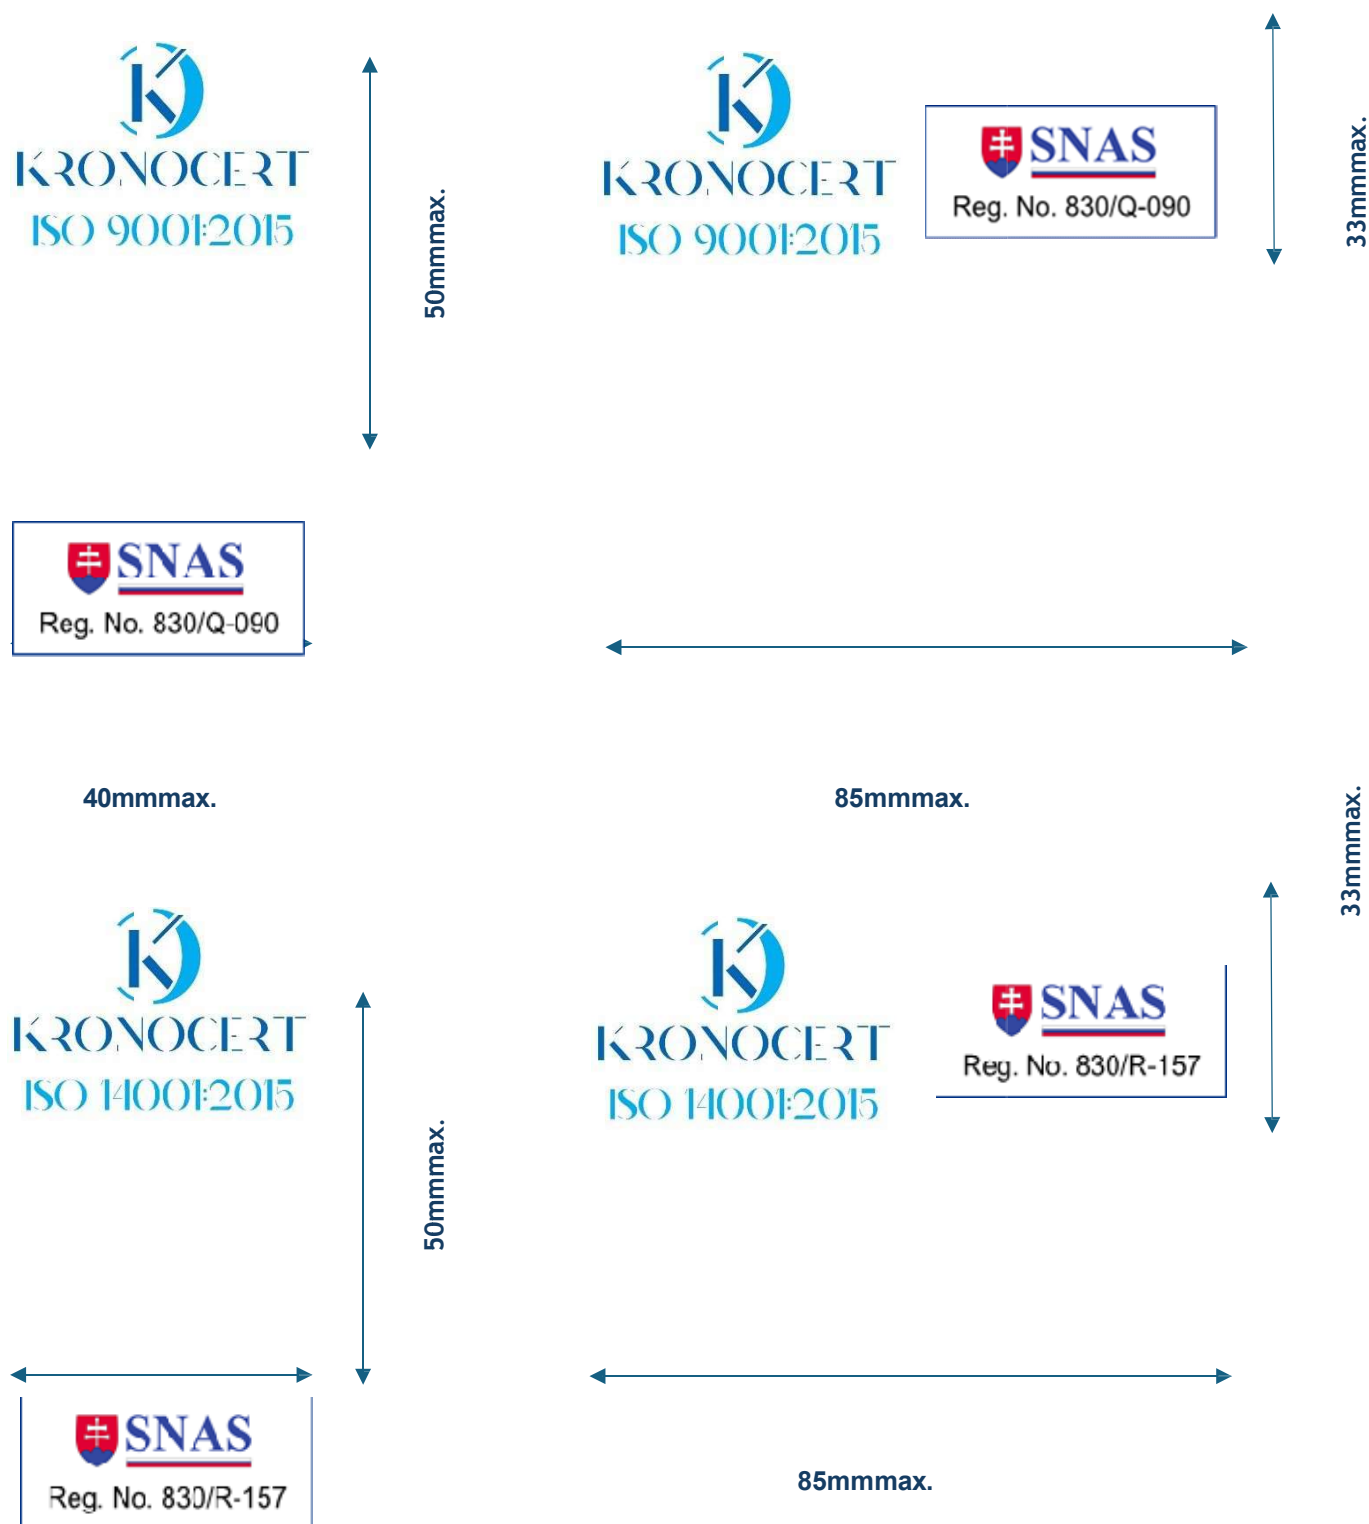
KRONOCERT
ISO 9001:2015

50mmmax.

KRONOCERT
ISO 9001:2015

SNAS
Reg. No. 830/Q-090

33mmmax.

SNAS
Reg. No. 830/Q-090

40mmmax.

85mmmax.

33mmmax.

KRONOCERT
ISO 14001:2015

50mmmax.

KRONOCERT
ISO 14001:2015

SNAS
Reg. No. 830/R-157

SNAS
Reg. No. 830/R-157

85mmmax.